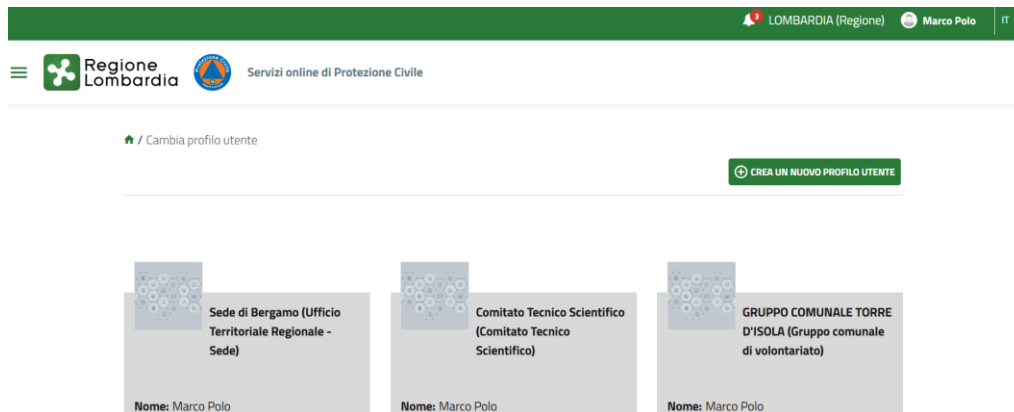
1 LOMBARDIA (Regione) Marco Polo IT

Regione Lombardia

Servizi online di Protezione Civile

/ Cambia profilo utente

CREA UN NUOVO PROFILO UTENTE

Sede di Bergamo (Ufficio Territoriale Regionale - Sede)

Nome: Marco Polo

Comitato Tecnico Scientifico (Comitato Tecnico Scientifico)

Nome: Marco Polo

GRUPPO COMUNALE TORRE D'ISOLA (Gruppo comunale di volontariato)

Nome: Marco Polo